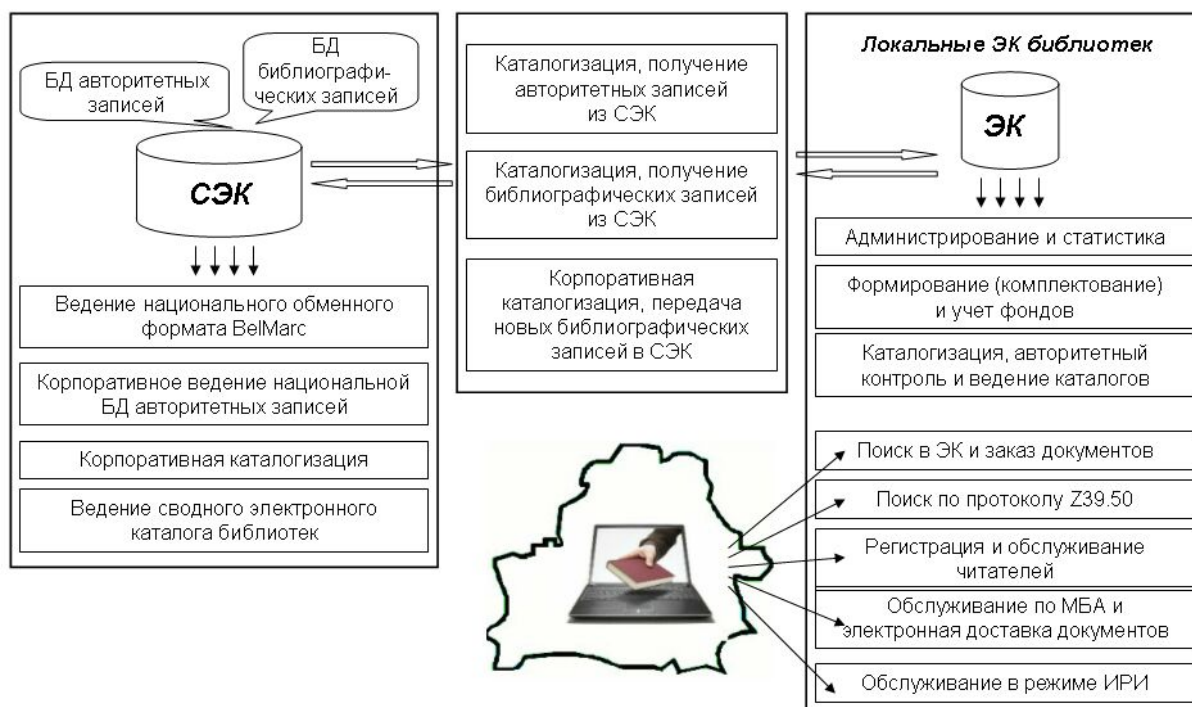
БД авторитетных записей

БД библиографических записей

СЭК

Ведение национального обменного формата BelMarc

Корпоративное ведение национальной БД авторитетных записей

Корпоративная каталогизация

Ведение сводного электронного каталога библиотек

Каталогизация, получение авторитетных записей из СЭК

Каталогизация, получение библиографических записей из СЭК

Корпоративная каталогизация, передача новых библиографических записей в СЭК

Локальные ЭК библиотек

ЭК

Администрирование и статистика

Формирование (комплектование) и учет фондов

Каталогизация, авторитетный контроль и ведение каталогов

Поиск в ЭК и заказ документов

Поиск по протоколу Z39.50

Регистрация и обслуживание читателей

Обслуживание по МБА и электронная доставка документов

Обслуживание в режиме ИРИ